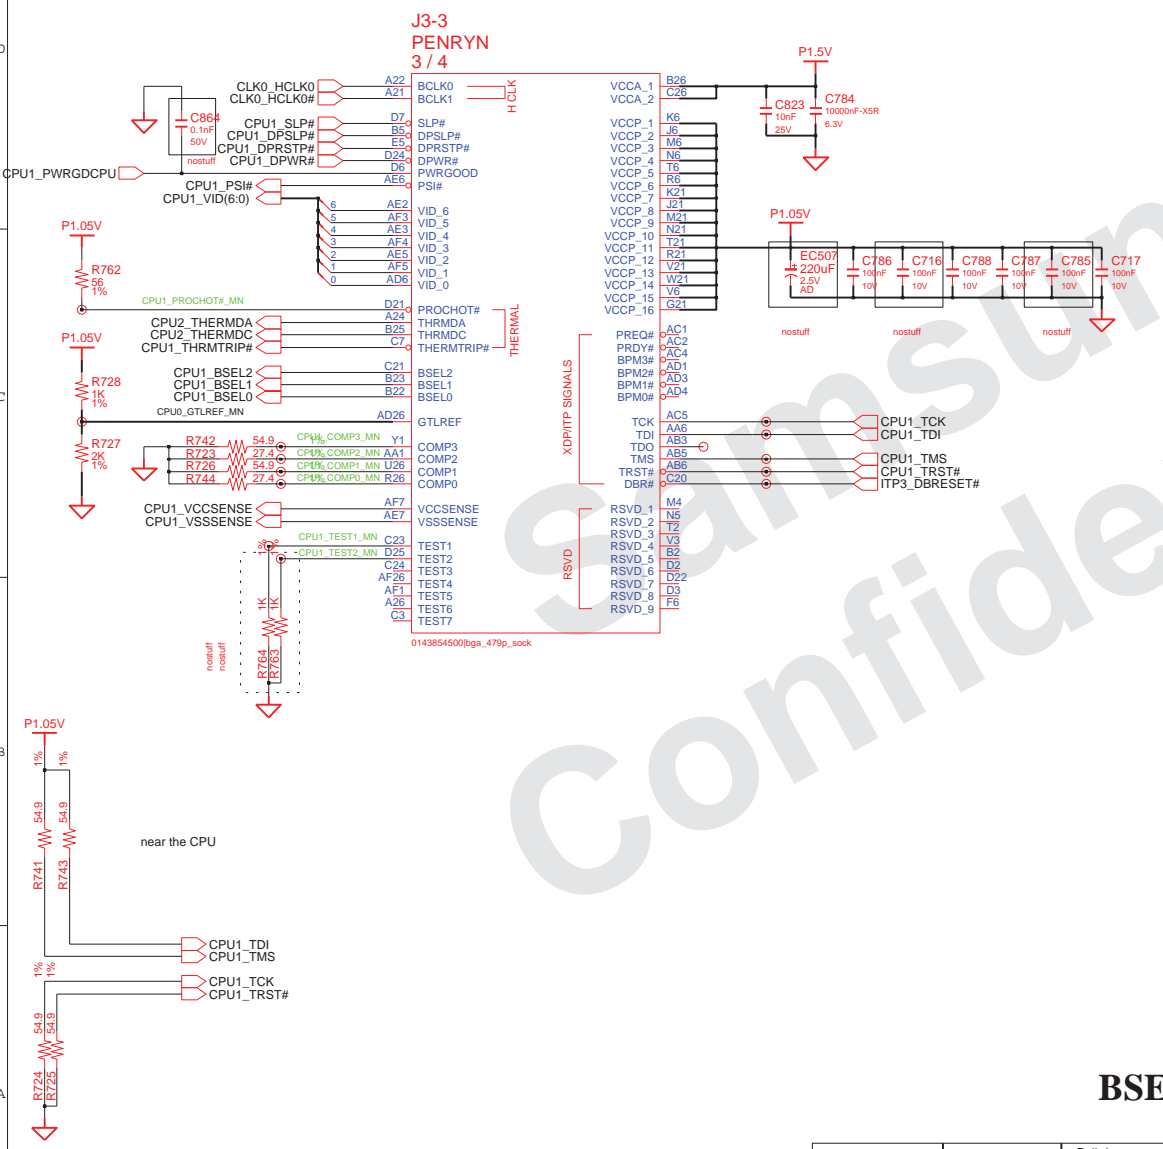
J3-3
PENRYN
3 / 4

CLK0_HCLK0
CLK0_HCLK0#
A22 BCLK0
A21 BCLK1
H CLK

C864
0.1nF
50V
nostuff

CPU1_SLP# D7 SLP#
CPU1_DPSLP# B5 DPSLP#
CPU1_DPRSTP# E5 DPRSTP#
CPU1_DPWR# D24 DPWR#
CPU1_PWRGDCPU D6 PWRGOOD
CPU1_PSI# AE6 PSI#
CPU1_VID(6:0)

6 AE2 VID_6
5 AF3 VID_5
4 AE3 VID_4
3 AF4 VID_3
2 AE5 VID_2
1 AF5 VID_1
0 AD6 VID_0

P1.05V
R762
56
1%
CPU1_PROCHOT#_MN
D21 PROCHOT#
CPU2_THERMDA A24 THRMDA
CPU2_THERMDC B25 THRMDC
CPU1_THRMTRIP# C7 THERMTRIP#
THERMAL

P1.05V
R728
1K
1%
CPU1_BSEL2 C21 BSEL2
CPU1_BSEL1 B23 BSEL1
CPU1_BSEL0 B22 BSEL0
CPU0_GTLREF_MN
AD26 GTLREF

R727
2K
1%
R742 54.9 1% CPU1_COMP3_MN Y1 COMP3
R723 27.4 1% CPU1_COMP2_MN AA1 COMP2
R726 54.9 1% CPU1_COMP1_MN U26 COMP1
R744 27.4 1% CPU1_COMP0_MN R26 COMP0

CPU1_VCCSENSE AF7 VCCSENSE
CPU1_VSSSENSE AE7 VSSSENSE

1% 1%
CPU1_TEST1_MN C23 TEST1
CPU1_TEST2_MN D25 TEST2
C24 TEST3
AF26 TEST4
AF1 TEST5
A26 TEST6
C3 TEST7
1K 1K
R764 R763
nostuff nostuff

0143854500|bga_479p_sock

VCCA_1 B26
VCCA_2 C26
VCCP_1 K6
VCCP_2 J6
VCCP_3 M6
VCCP_4 N6
VCCP_5 T6
VCCP_6 R6
VCCP_7 K21
VCCP_8 J21
VCCP_9 M21
VCCP_10 N21
VCCP_11 T21
VCCP_12 R21
VCCP_13 V21
VCCP_14 W21
VCCP_15 V6
VCCP_16 G21

P1.5V
C823
10nF
25V
C784
10000nF-X5R
6.3V

P1.05V
EC507
220uF
2.5V
AD
C786 100nF 10V
C716 100nF 10V
C788 100nF 10V
C787 100nF 10V
C785 100nF 10V
C717 100nF 10V
nostuff nostuff nostuff

XDP/ITP SIGNALS
PREQ# AC1
PRDY# AC2
BPM3# AC4
BPM2# AD1
BPM1# AD3
BPM0# AD4
TCK AC5
TDI AA6
TDO AB3
TMS AB5
TRST# AB6
DBR# C20

CPU1_TCK
CPU1_TDI
CPU1_TMS
CPU1_TRST#
ITP3_DBRESET#

RSVD
RSVD_1 M4
RSVD_2 N5
RSVD_3 T2
RSVD_4 V3
RSVD_5 B2
RSVD_6 D2
RSVD_7 D22
RSVD_8 D3
RSVD_9 F6

P1.05V
1% 1%
54.9 54.9
R741 R743
near the CPU
CPU1_TDI
CPU1_TMS
1% 1%
CPU1_TCK
CPU1_TRST#
54.9 54.9
R724 R725

Samsung Confidential

BSE

D
C
B
A